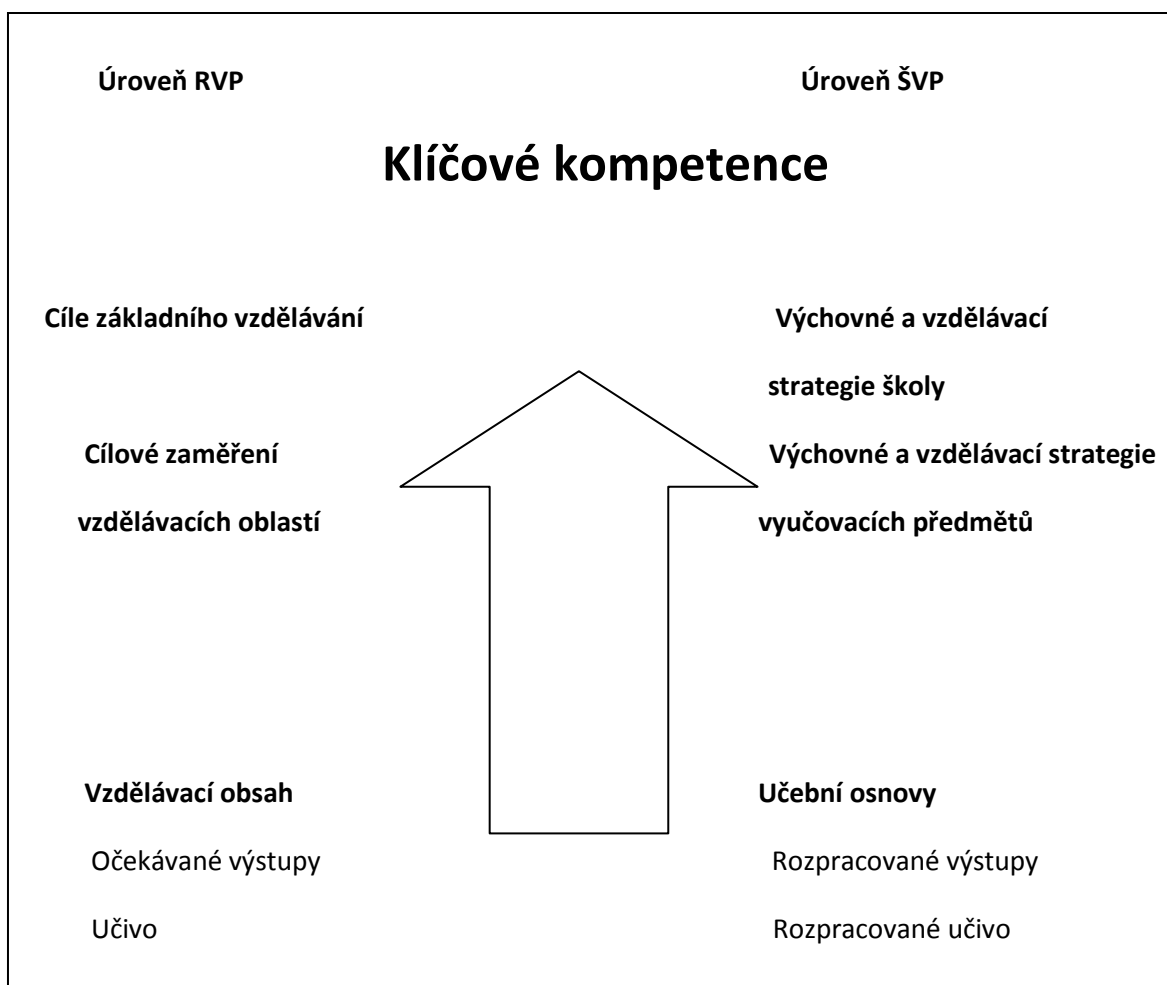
Úroveň RVP

Úroveň ŠVP

Klíčové kompetence

Cíle základního vzdělávání

Výchovné a vzdělávací strategie školy

Cílové zaměření vzdělávacích oblastí

Výchovné a vzdělávací strategie vyučovacích předmětů

Vzdělávací obsah

Očekávané výstupy

Učivo

Učební osnovy

Rozpracované výstupy

Rozpracované učivo